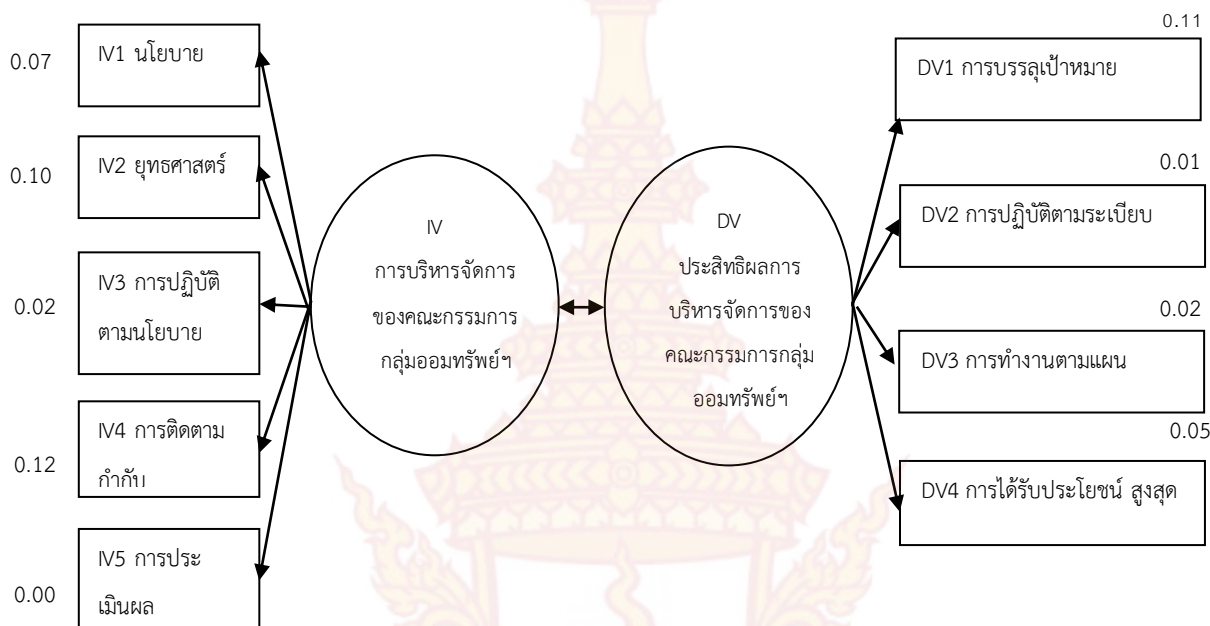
0.07 IV1 นโยบาย

0.10 IV2 ยุทธศาสตร์

0.02 IV3 การปฏิบัติตามนโยบาย

0.12 IV4 การติดตามกำกับ

0.00 IV5 การประเมินผล

IV
การบริหารจัดการของคณะกรรมการกลุ่มออมทรัพย์ฯ

DV
ประสิทธิผลการบริหารจัดการของคณะกรรมการกลุ่มออมทรัพย์ฯ

0.11
DV1 การบรรลุเป้าหมาย

0.01
DV2 การปฏิบัติตามระเบียบ

0.02
DV3 การทำงานตามแผน

0.05
DV4 การได้รับประโยชน์ สูงสุด